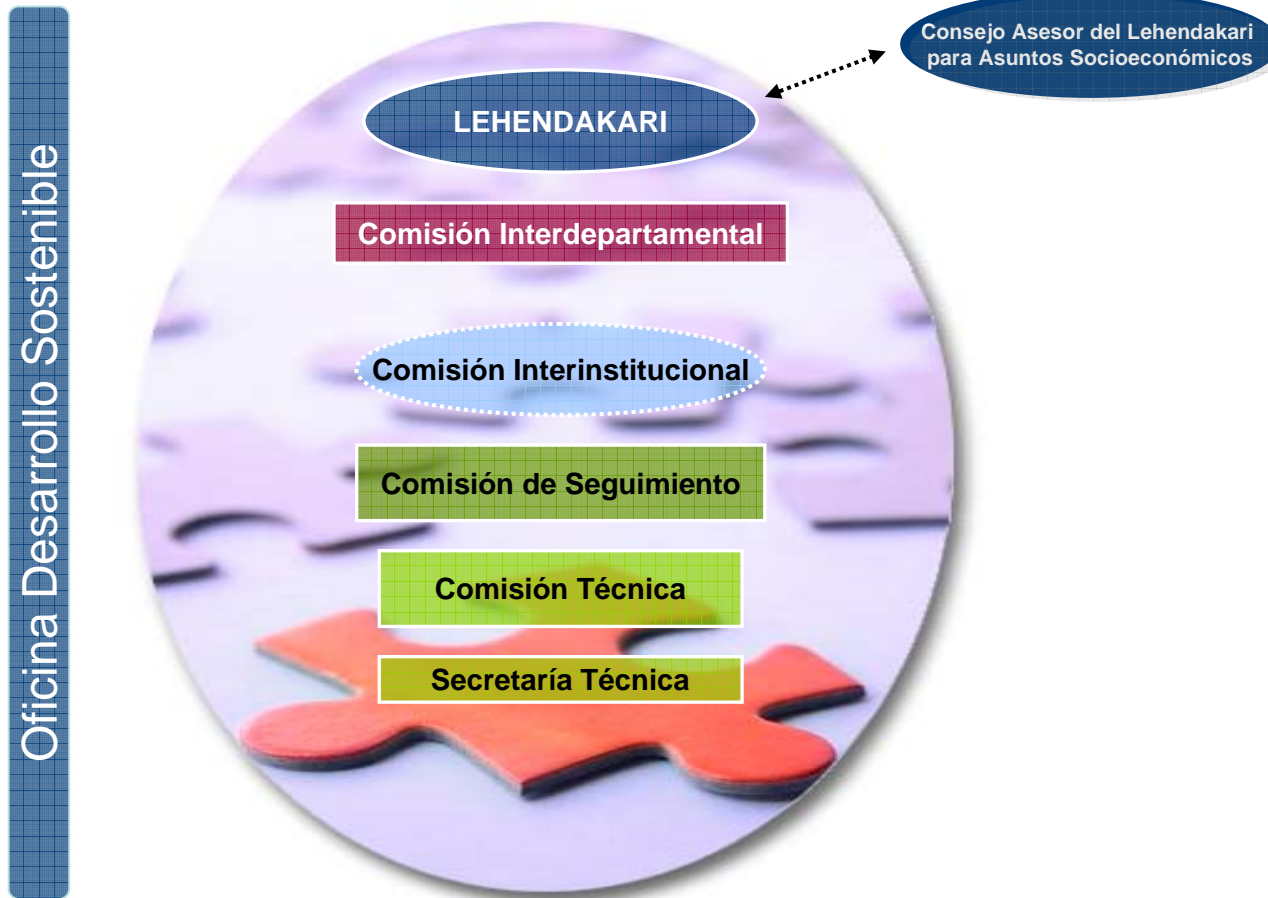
Oficina Desarrollo Sostenible

Consejo Asesor del Lehendakari para Asuntos Socioeconómicos

LEHENDAKARI

Comisión Interdepartamental

Comisión Interinstitucional

Comisión de Seguimiento

Comisión Técnica

Secretaría Técnica